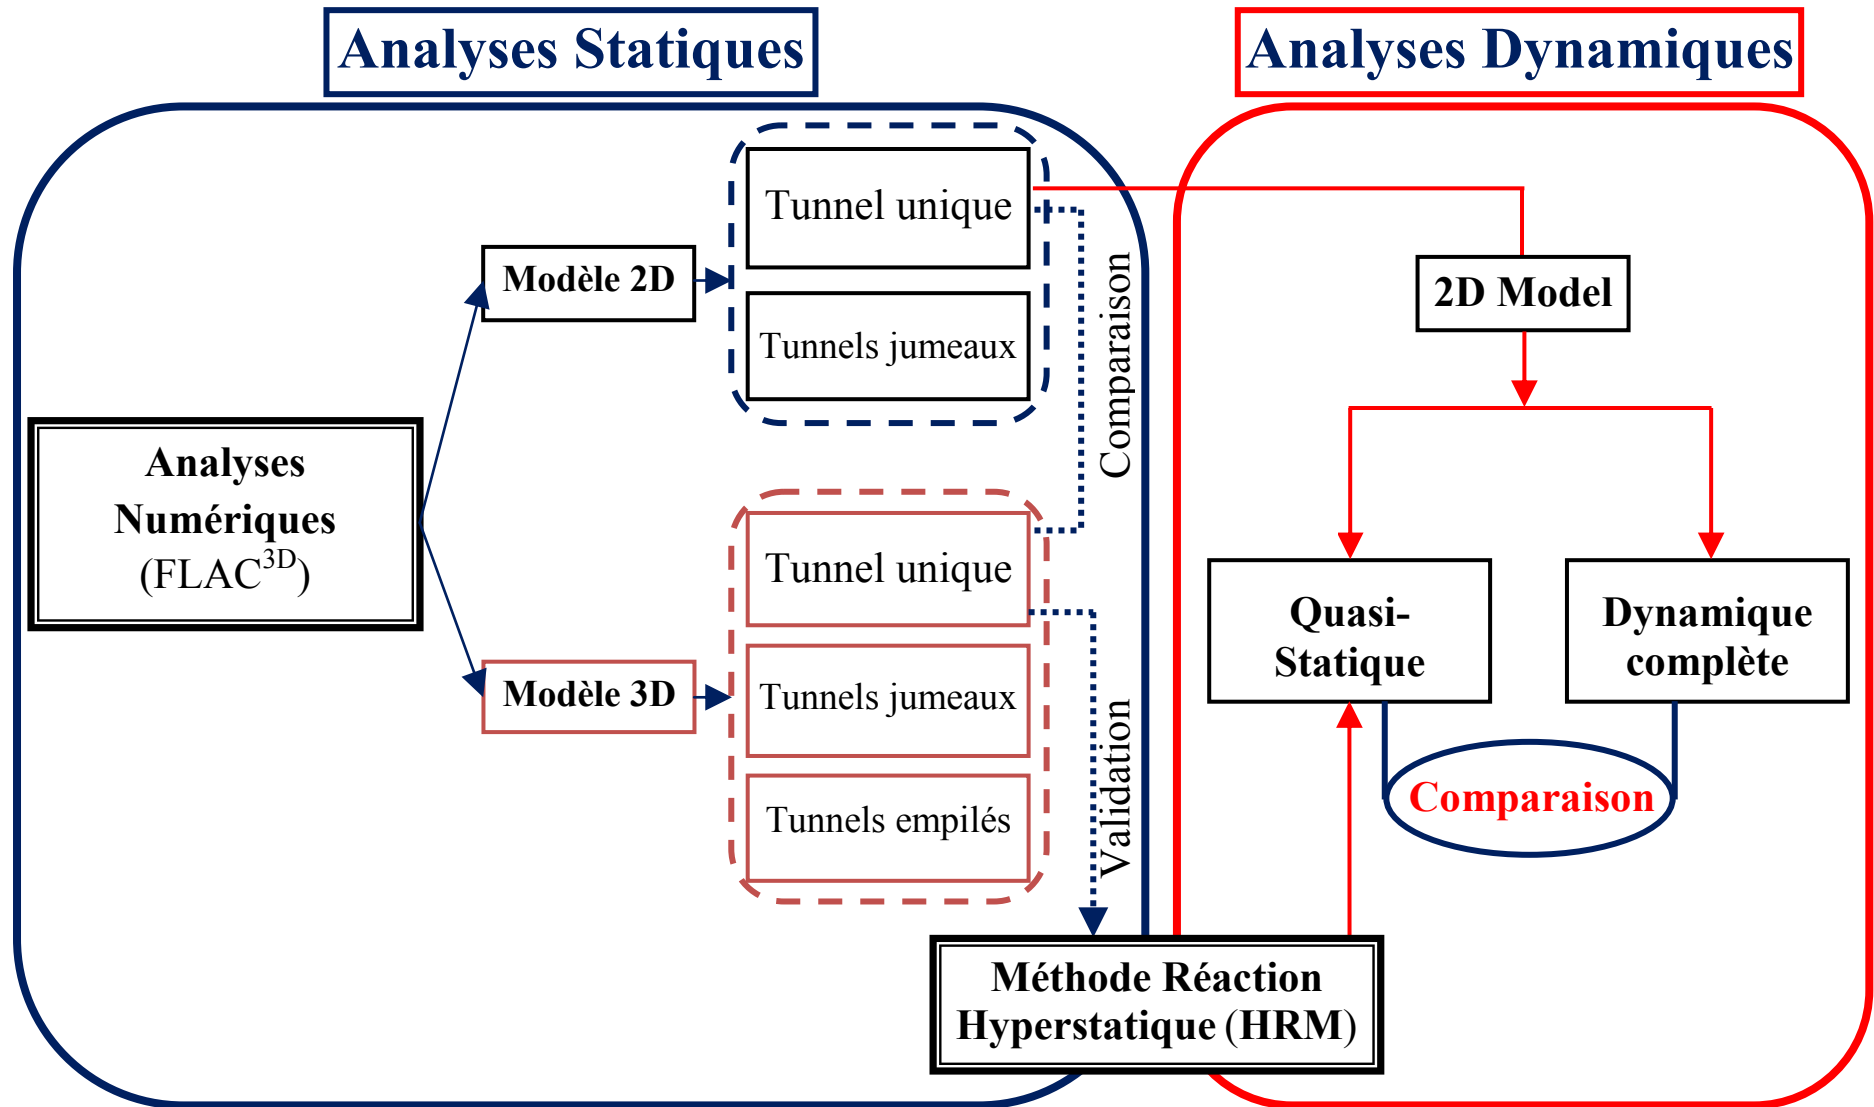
Analyses Statiques

Analyses Dynamiques

Analyses Numériques (FLAC$^{3D}$)

Modèle 2D

Tunnel unique

Tunnels jumeaux

Comparaison

Modèle 3D

Tunnel unique

Tunnels jumeaux

Tunnels empilés

Validation

Méthode Réaction Hyperstatique (HRM)

2D Model

Quasi-Statique

Dynamique complète

Comparaison